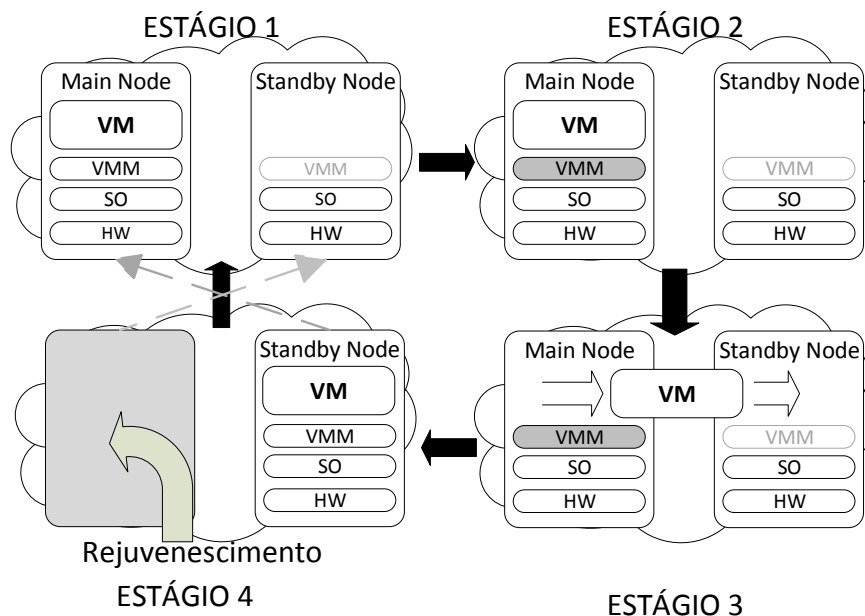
ESTÁGIO 1

Main Node
VM
VMM
SO
HW

Standby Node
VMM
SO
HW

ESTÁGIO 2

Main Node
VM
VMM
SO
HW

Standby Node
VMM
SO
HW

Main Node
VM
VMM
SO
HW

Standby Node
VMM
SO
HW

Standby Node
VM
VMM
SO
HW

Rejuvenescimento
ESTÁGIO 4

ESTÁGIO 3